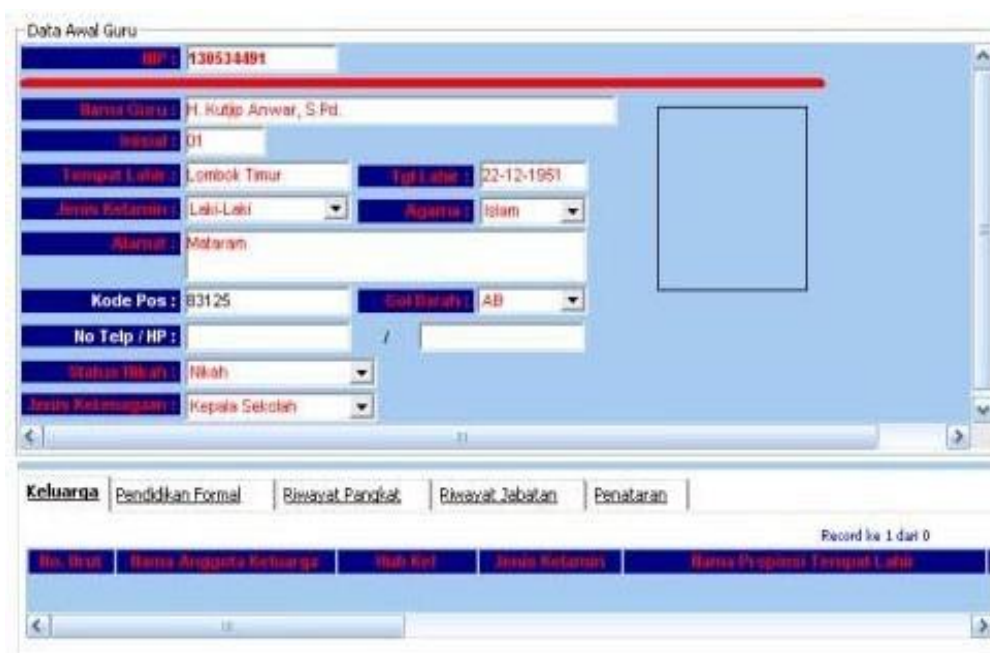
Data Awal Guru

NIP : 130534491

Nama Guru : H. Kutip Anwar, S.Pd.

Inisial : 01

Tempat Lahir : Lombok Timur

Tgl Lahir : 22-12-1951

Jenis Kelamin : Laki-Laki

Agama : Islam

Alamat : Mataram

Kode Pos : 83125

Gol Darah : AB

No Telp / HP : /

Status Nikah : Nikah

Jenis Kepegawaian : Kepala Sekolah

Keluarga | Pendidikan Formal | Riwayat Pangkat | Riwayat Jabatan | Penataran

Record ke 1 dari 0

| No. Urut | Nama Anggota Keluarga | Hub Kel | Jenis Kelamin | Nama Propinsi Tempat Lahir |
|---|---|---|---|---|